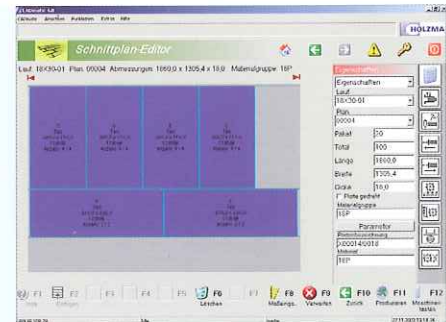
Datei Ansicht Funktion Extras Hilfe

HOLZMA

Schnittplan-Editor

Lauf: 18X30-01 Plan: 00004 Abmessungen: 1060,0 x 1305,4 x 18,0 Materialgruppe: 18P

Eigenschaften
Eigenschaften
Lauf
18x30-01
Plan
00004
Paket 20
Total 100
Länge 1060,0
Breite 1305,4
Dicke 18,0
Platte gedreht
Materialgruppe
18P
Parameter
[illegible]
000014/2018
Material
18P

F1 F2 Einfügen F3 F4 F5 F6 Löschen F7 F8 Maßangabe F9 Verwerfen F10 Zurück F11 Produzieren F12 Maschinen-taste